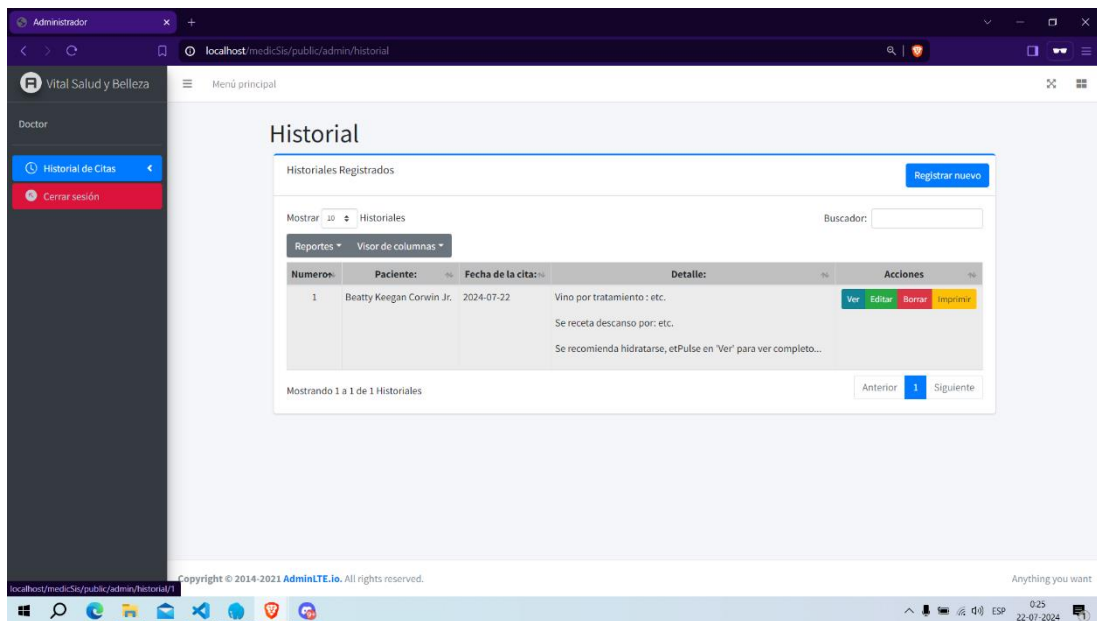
Administrador
localhost/medicSis/public/admin/historial
Vital Salud y Belleza
Menú principal
Doctor
Historial de Citas
Cerrar sesión

Historial

Historiales Registrados
Registrar nuevo
Mostrar 10 Historiales
Buscador:
Reportes
Visor de columnas

| Numero | Paciente: | Fecha de la cita: | Detalle: | Acciones |
|---|---|---|---|---|
| 1 | Beatty Keegan Corwin Jr. | 2024-07-22 | Vino por tratamiento : etc. Se receta descanso por: etc. Se recomienda hidratarse, etPulse en 'Ver' para ver completo... | Ver Editar Borrar Imprimir |

Mostrando 1 a 1 de 1 Historiales
Anterior 1 Siguiente

localhost/medicSis/public/admin/historial/1
Copyright © 2014-2021 AdminLTE.io. All rights reserved.
Anything you want
ESP 0:25 22-07-2024